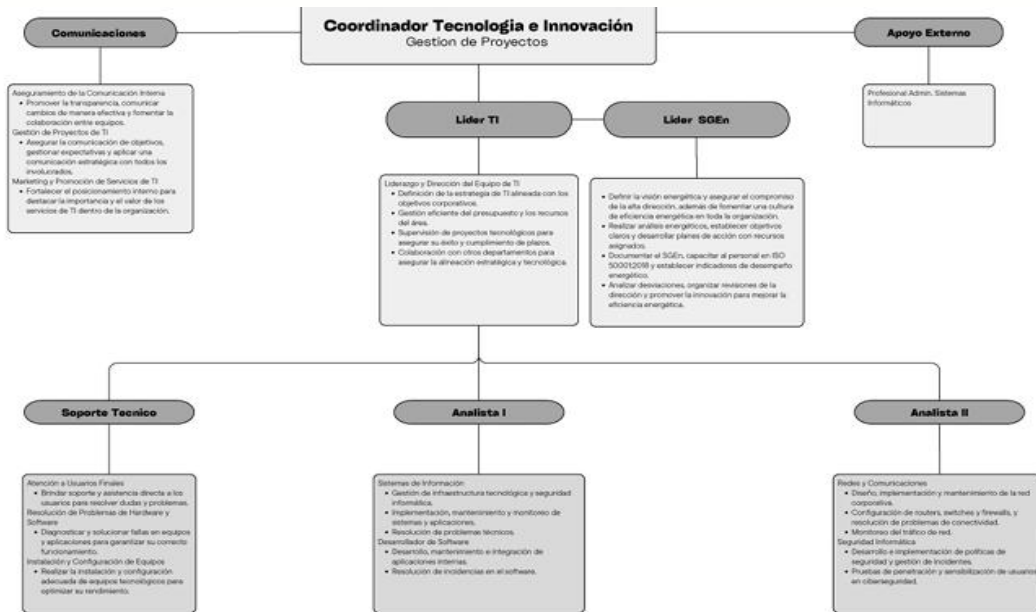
Coordinador Tecnologia e Innovación
Gestion de Proyectos

Comunicaciones

Aseguramiento de la Comunicación Interna
- Promover la transparencia, comunicar cambios de manera efectiva y fomentar la colaboración entre equipos.
Gestión de Proyectos de TI
- Asegurar la comunicación de objetivos, gestionar expectativas y aplicar una comunicación estratégica con todos los involucrados.
Marketing y Promoción de Servicios de TI
- Fortalecer el posicionamiento interno para destacar la importancia y el valor de los servicios de TI dentro de la organización.

Apoyo Externo

Profesional Admin. Sistemas Informáticos

Lider TI

Liderazgo y Dirección del Equipo de TI
- Definición de la estrategia de TI alineada con los objetivos corporativos.
- Gestión eficiente del presupuesto y los recursos del área.
- Supervisión de proyectos tecnológicos para asegurar su éxito y cumplimiento de plazos.
- Colaboración con otros departamentos para asegurar la alineación estratégica y tecnológica.

Lider SGEn

- Definir la visión energética y asegurar el compromiso de la alta dirección, además de fomentar una cultura de eficiencia energética en toda la organización.
- Realizar análisis energéticos, establecer objetivos claros y desarrollar planes de acción con recursos asignados.
- Documentar el SGEn, capacitar al personal en ISO 50001:2018 y establecer indicadores de desempeño energético.
- Analizar desviaciones, organizar revisiones de la dirección y promover la innovación para mejorar la eficiencia energética.

Soporte Tecnico

Atención a Usuarios Finales
- Brindar soporte y asistencia directa a los usuarios para resolver dudas y problemas.
Resolución de Problemas de Hardware y Software
- Diagnosticar y solucionar fallas en equipos y aplicaciones para garantizar su correcto funcionamiento.
Instalación y Configuración de Equipos
- Realizar la instalación y configuración adecuada de equipos tecnológicos para optimizar su rendimiento.

Analista I

Sistemas de Información
- Gestión de infraestructura tecnológica y seguridad informática.
- Implementación, mantenimiento y monitoreo de sistemas y aplicaciones.
- Resolución de problemas técnicos.
Desarrollador de Software
- Desarrollo, mantenimiento e integración de aplicaciones internas.
- Resolución de incidencias en el software.

Analista II

Redes y Comunicaciones
- Diseño, implementación y mantenimiento de la red corporativa.
- Configuración de routers, switches y firewalls, y resolución de problemas de conectividad.
- Monitoreo del tráfico de red.
Seguridad Informática
- Desarrollo e implementación de políticas de seguridad y gestión de incidentes.
- Pruebas de penetración y sensibilización de usuarios en ciberseguridad.